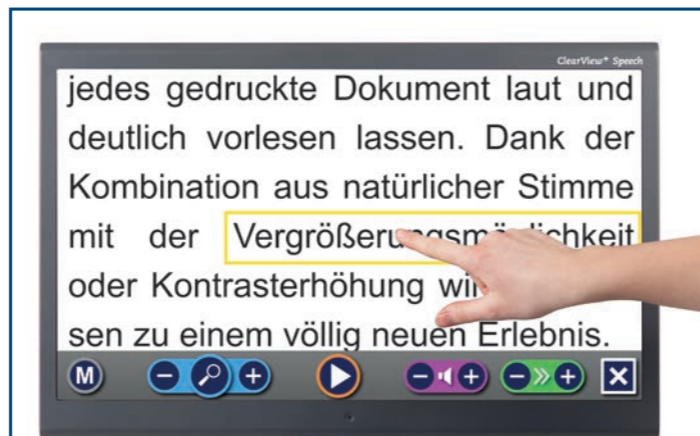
ClearView+ Speech

jedes gedruckte Dokument laut und deutlich vorlesen lassen. Dank der Kombination aus natürlicher Stimme mit der Vergrößerungsm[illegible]lichkeit oder Kontrasterhöhung wi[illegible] sen zu einem völlig neuen Erlebnis.

M − + − + − +